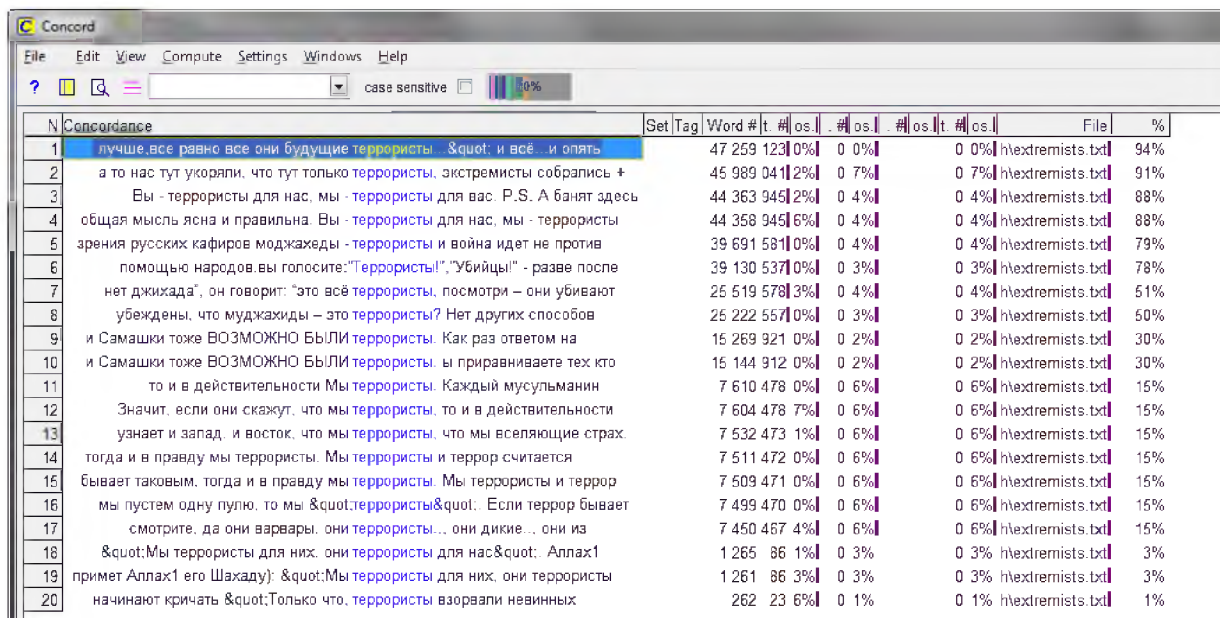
Concord

File Edit View Compute Settings Windows Help

? case sensitive 20%

| N | Concordance | Set | Tag | Word # | t. # | os. | . # | os. | . # | os. | t. # | os. | File | % |
|---|---|---|---|---|---|---|---|---|---|---|---|---|---|---|
| 1 | лучше,все равно все они будущие террористы...&quot; и всё...и опять | | | 47 259 | 123 | 0% | 0 | 0% | | | 0 | 0% | h\extremists.txt | 94% |
| 2 | а то нас тут укоряли, что тут только террористы, экстремисты собрались + | | | 45 989 | 041 | 2% | 0 | 7% | | | 0 | 7% | h\extremists.txt | 91% |
| 3 | Вы - террористы для нас, мы - террористы для вас. P.S. А банят здесь | | | 44 363 | 945 | 2% | 0 | 4% | | | 0 | 4% | h\extremists.txt | 88% |
| 4 | общая мысль ясна и правильна. Вы - террористы для нас, мы - террористы | | | 44 358 | 945 | 6% | 0 | 4% | | | 0 | 4% | h\extremists.txt | 88% |
| 5 | зрения русских кафиров моджахеды - террористы и война идет не против | | | 39 691 | 581 | 0% | 0 | 4% | | | 0 | 4% | h\extremists.txt | 79% |
| 6 | помощью народов.вы голосите:"Террористы!","Убийцы!" - разве после | | | 39 130 | 537 | 0% | 0 | 3% | | | 0 | 3% | h\extremists.txt | 78% |
| 7 | нет джихада", он говорит: "это всё террористы, посмотри – они убивают | | | 25 519 | 578 | 3% | 0 | 4% | | | 0 | 4% | h\extremists.txt | 51% |
| 8 | убеждены, что муджахиды – это террористы? Нет других способов | | | 25 222 | 557 | 0% | 0 | 3% | | | 0 | 3% | h\extremists.txt | 50% |
| 9 | и Самашки тоже ВОЗМОЖНО БЫЛИ террористы. Как раз ответом на | | | 15 269 | 921 | 0% | 0 | 2% | | | 0 | 2% | h\extremists.txt | 30% |
| 10 | и Самашки тоже ВОЗМОЖНО БЫЛИ террористы. ы приравниваете тех кто | | | 15 144 | 912 | 0% | 0 | 2% | | | 0 | 2% | h\extremists.txt | 30% |
| 11 | то и в действительности Мы террористы. Каждый мусульманин | | | 7 610 | 478 | 0% | 0 | 6% | | | 0 | 6% | h\extremists.txt | 15% |
| 12 | Значит, если они скажут, что мы террористы, то и в действительности | | | 7 604 | 478 | 7% | 0 | 6% | | | 0 | 6% | h\extremists.txt | 15% |
| 13 | узнает и запад, и восток, что мы террористы, что мы вселяющие страх. | | | 7 532 | 473 | 1% | 0 | 6% | | | 0 | 6% | h\extremists.txt | 15% |
| 14 | тогда и в правду мы террористы. Мы террористы и террор считается | | | 7 511 | 472 | 0% | 0 | 6% | | | 0 | 6% | h\extremists.txt | 15% |
| 15 | бывает таковым, тогда и в правду мы террористы. Мы террористы и террор | | | 7 509 | 471 | 0% | 0 | 6% | | | 0 | 6% | h\extremists.txt | 15% |
| 16 | мы пустем одну пулю, то мы &quot;террористы&quot;. Если террор бывает | | | 7 499 | 470 | 0% | 0 | 6% | | | 0 | 6% | h\extremists.txt | 15% |
| 17 | смотрите, да они варвары, они террористы..., они дикие..., они из | | | 7 450 | 467 | 4% | 0 | 6% | | | 0 | 6% | h\extremists.txt | 15% |
| 18 | &quot;Мы террористы для них, они террористы для нас&quot;. Аллах1 | | | 1 265 | 86 | 1% | 0 | 3% | | | 0 | 3% | h\extremists.txt | 3% |
| 19 | примет Аллах1 его Шахаду): &quot;Мы террористы для них, они террористы | | | 1 261 | 86 | 3% | 0 | 3% | | | 0 | 3% | h\extremists.txt | 3% |
| 20 | начинают кричать &quot;Только что, террористы взорвали невинных | | | 262 | 23 | 6% | 0 | 1% | | | 0 | 1% | h\extremists.txt | 1% |